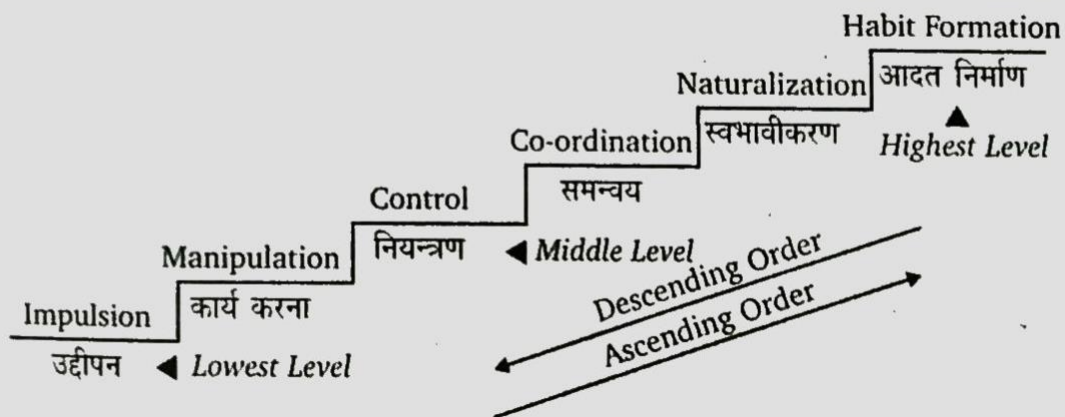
Habit Formation
आदत निर्माण
Highest Level

Naturalization
स्वभावीकरण

Co-ordination
समन्वय

Control
नियन्त्रण
Middle Level

Manipulation
कार्य करना

Impulsion
उद्दीपन
Lowest Level

Descending Order
Ascending Order